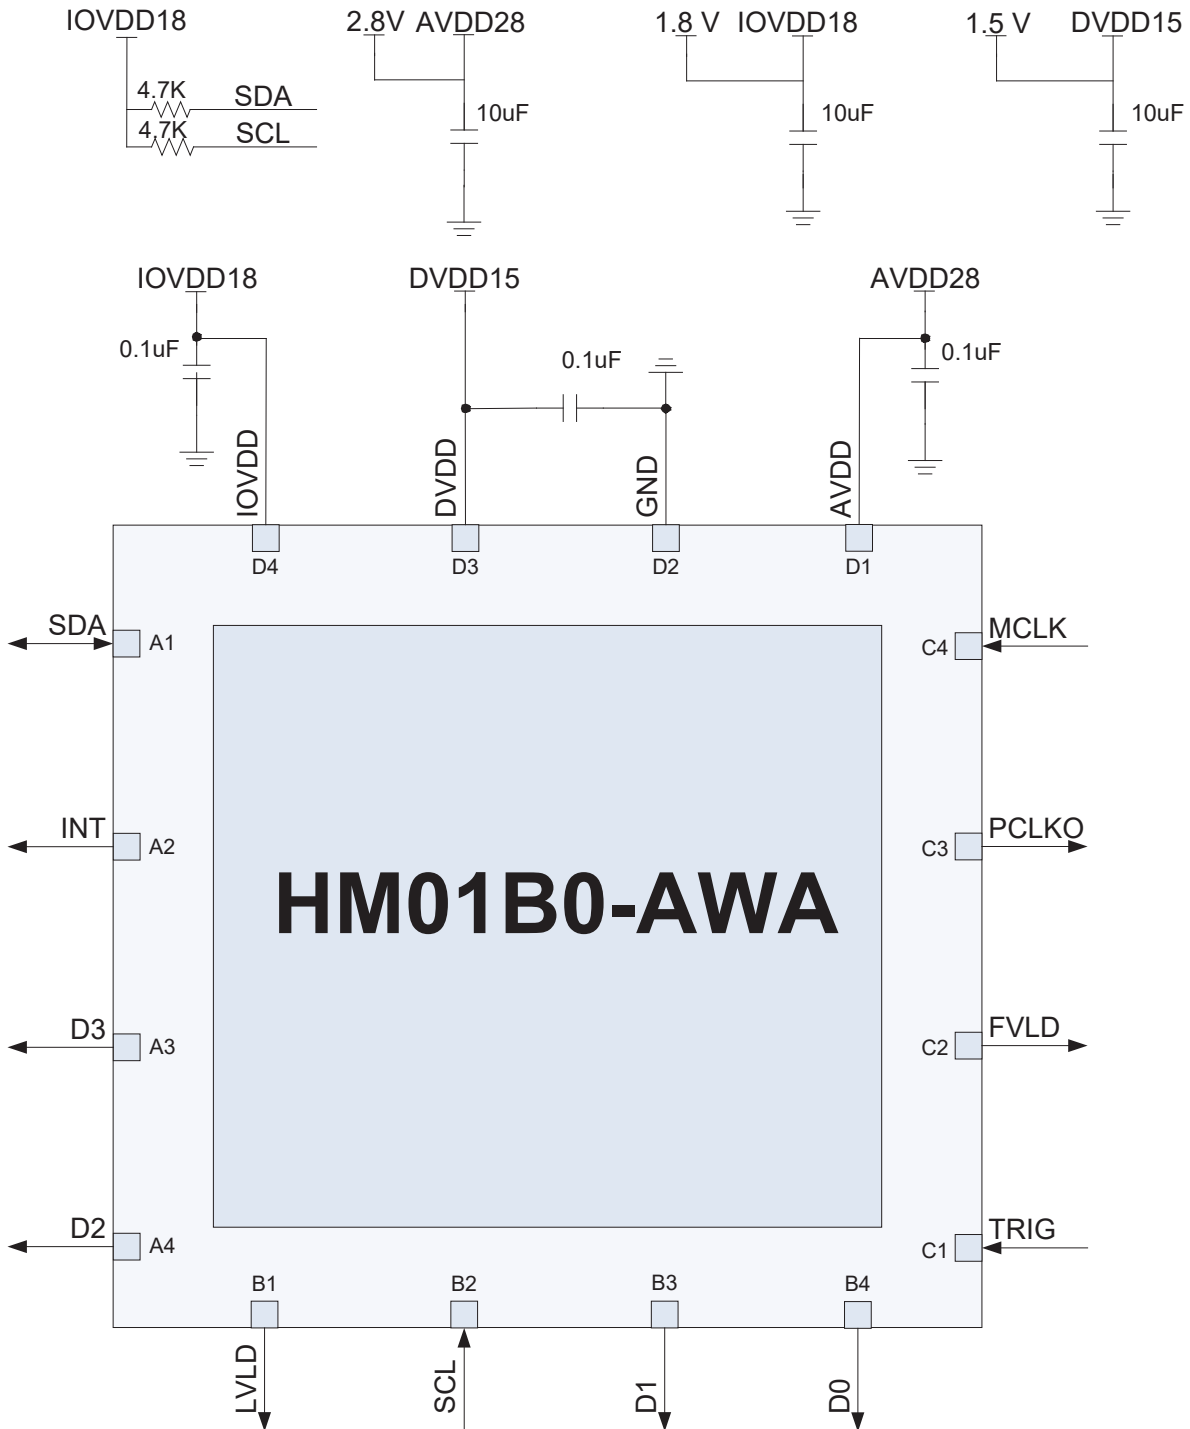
IOVDD18
4.7K SDA
4.7K SCL

2.8V AVDD28
10uF

1.8 V IOVDD18
10uF

1.5 V DVDD15
10uF

IOVDD18
0.1uF
IOVDD

DVDD15
DVDD

0.1uF
GND

AVDD28
0.1uF
AVDD

D4
D3
D2
D1

SDA
A1
INT
A2
D3
A3
D2
A4

MCLK
C4
PCLKO
C3
FVLD
C2
TRIG
C1

HM01B0-AWA

B1
B2
B3
B4
LVLD
SCL
D1
D0